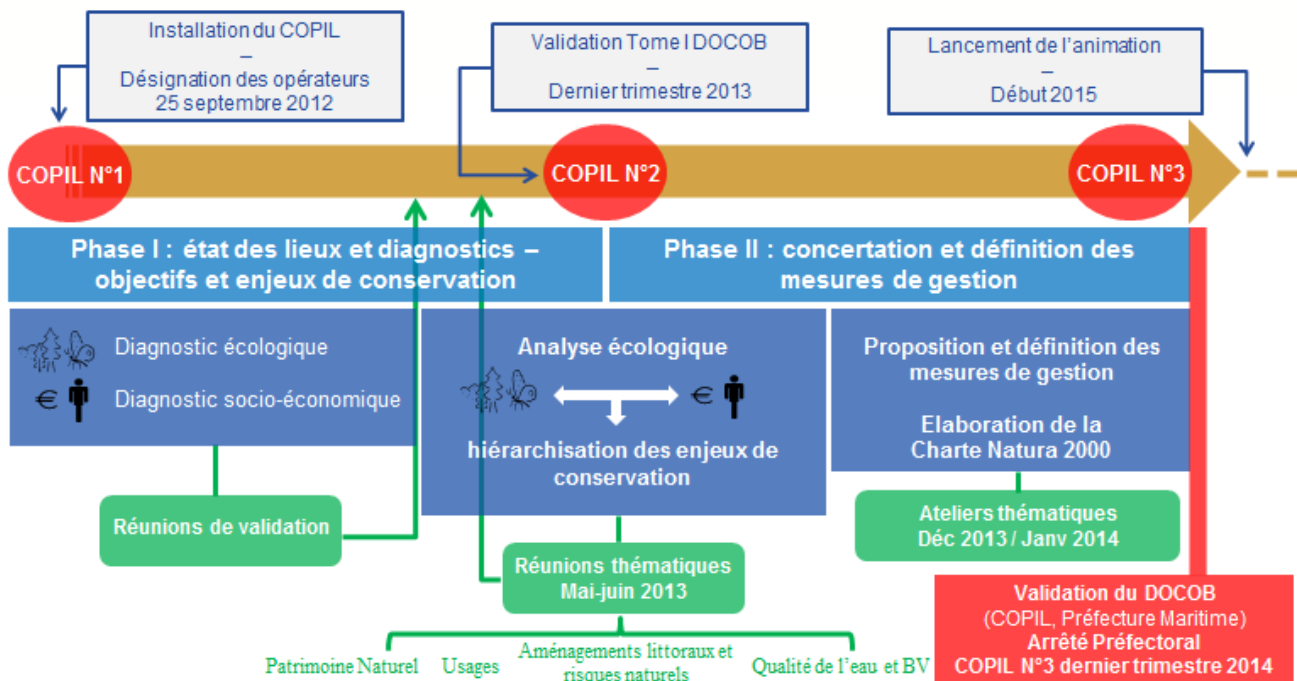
Installation du COPIL
–
Désignation des opérateurs
25 septembre 2012

Validation Tome I DOCOB
–
Dernier trimestre 2013

Lancement de l'animation
–
Début 2015

COPIL N°1

COPIL N°2

COPIL N°3

Phase I : état des lieux et diagnostics – objectifs et enjeux de conservation

Phase II : concertation et définition des mesures de gestion

Diagnostic écologique

€ Diagnostic socio-économique

Analyse écologique

€

hiérarchisation des enjeux de conservation

Proposition et définition des mesures de gestion

Elaboration de la Charte Natura 2000

Réunions de validation

Ateliers thématiques
Déc 2013 / Janv 2014

Réunions thématiques
Mai-juin 2013

Validation du DOCOB
(COPIL, Préfecture Maritime)
Arrêté Préfectoral
COPIL N°3 dernier trimestre 2014

Patrimoine Naturel

Usages

Aménagements littoraux et risques naturels

Qualité de l'eau et BV